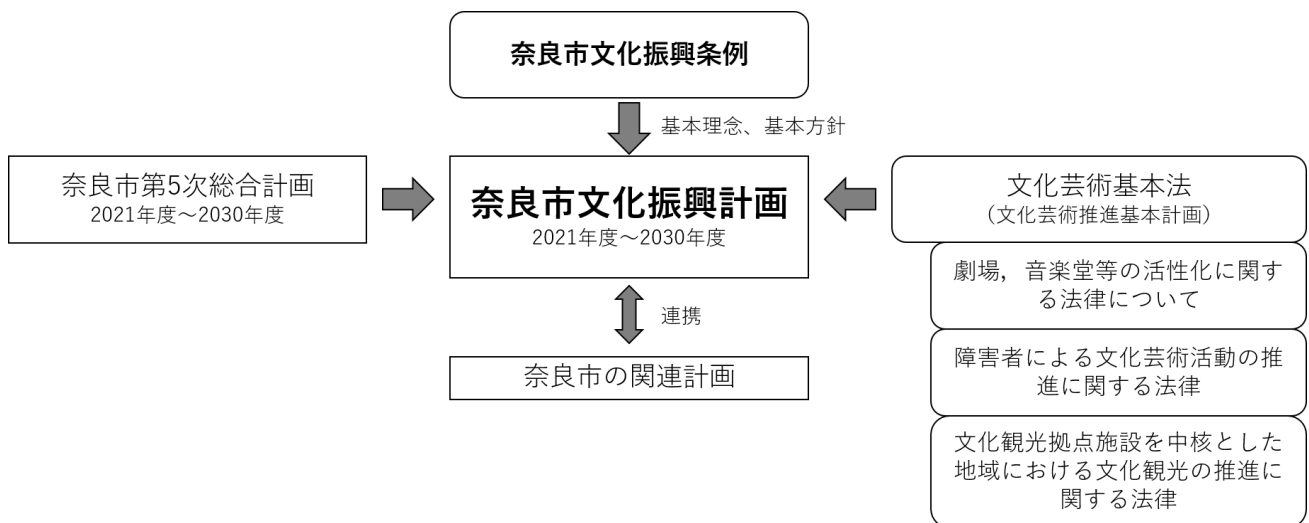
奈良市文化振興条例

基本理念、基本方針

奈良市第5次総合計画
2021年度～2030年度

奈良市文化振興計画
2021年度～2030年度

文化芸術基本法
（文化芸術推進基本計画）

劇場，音楽堂等の活性化に関する法律について

障害者による文化芸術活動の推進に関する法律

文化観光拠点施設を中核とした地域における文化観光の推進に関する法律

連携

奈良市の関連計画